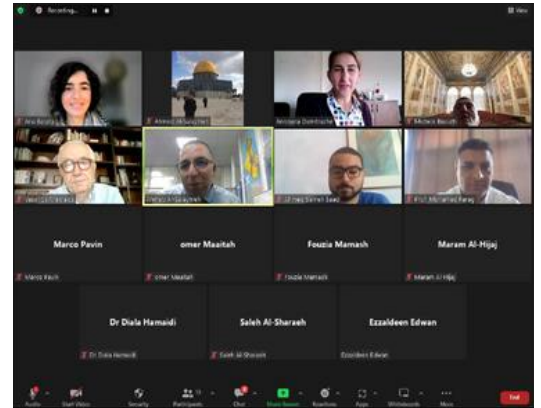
Recording...

View

Ana Berdiji

Ahmed Al-Sughyer

Nicoleta Dumitrache

Michela Baccelli

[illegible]

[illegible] Al-Sughyer

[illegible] Samer Saad

Prof. Mohamad Faraj

Marco Pavin

omer Maaitah

Fouzia Mamash

Maram Al-Hijaj

Marco Pavin

omer Maaitah

Fouzia Mamash

Maram Al-Hijaj

Dr Diala Hamaidi

Saleh Al-Sharaeh

Ezzaldeen Edwan

Dr Diala Hamaidi

Saleh Al-Sharaeh

Ezzaldeen Edwan

Audio

Start Video

Security

Participants

Chat

Share Screen

Reactions

Apps

Whiteboards

More

End